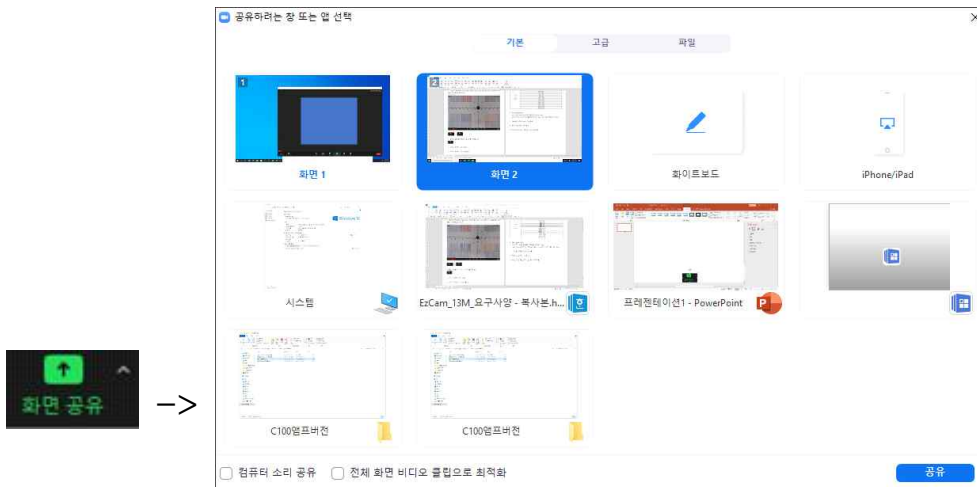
화면 공유

->

공유하려는 창 또는 앱 선택

×

기본 고급 파일

1

화면 1

2

화면 2

화이트보드

iPhone/iPad

시스템

EzCam_13M_요구사양 - 복사본.h...

프레젠테이션1 - PowerPoint

C100엠프버전

C100엠프버전

컴퓨터 소리 공유

전체 화면 비디오 클립으로 최적화

공유